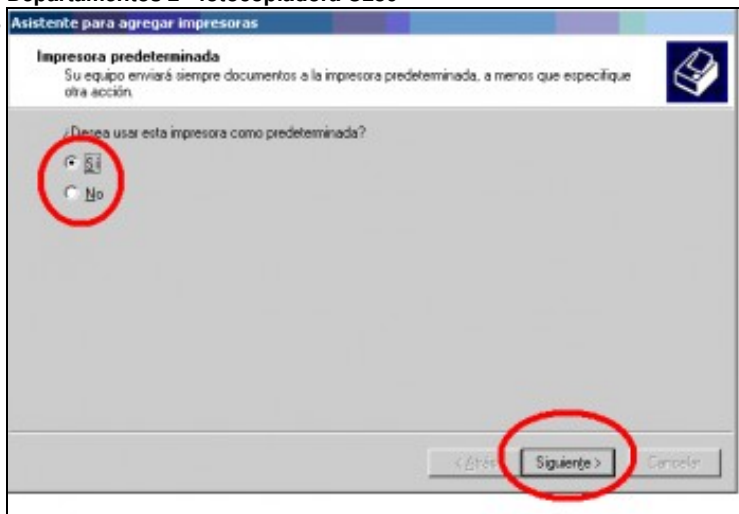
Departamentos 2 - fotocopiadora 5200

Asistente para agregar impresoras

Impresora predeterminada
Su equipo enviará siempre documentos a la impresora predeterminada, a menos que especifique otra acción.

¿Desea usar esta impresora como predeterminada?

Sí

No

< Atrás

Siguiente >

Cancelar